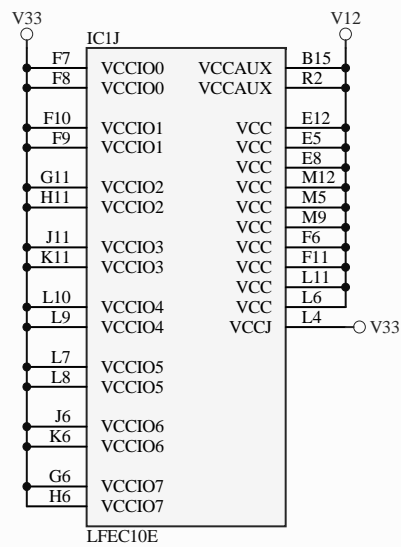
V33
IC1J
V12

F7 VCCIO0
F8 VCCIO0
F10 VCCIO1
F9 VCCIO1
G11 VCCIO2
H11 VCCIO2
J11 VCCIO3
K11 VCCIO3
L10 VCCIO4
L9 VCCIO4
L7 VCCIO5
L8 VCCIO5
J6 VCCIO6
K6 VCCIO6
G6 VCCIO7
H6 VCCIO7

VCCAUX B15
VCCAUX R2
VCC E12
VCC E5
VCC E8
VCC M12
VCC M5
VCC M9
VCC F6
VCC F11
VCC L11
VCC L6
VCCJ L4
V33

LFEC10E